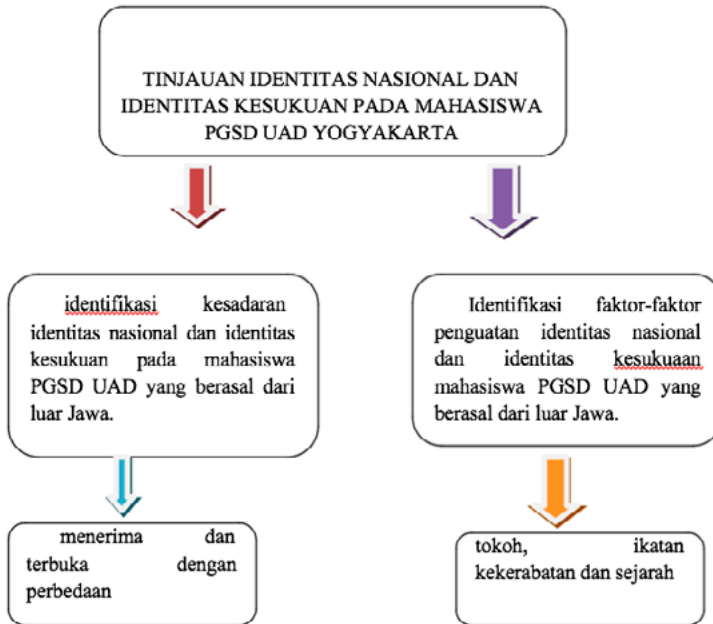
TINJAUAN IDENTITAS NASIONAL DAN IDENTITAS KESUKUAN PADA MAHASISWA PGSD UAD YOGYAKARTA

identifikasi kesadaran identitas nasional dan identitas kesukuan pada mahasiswa PGSD UAD yang berasal dari luar Jawa.

menerima dan terbuka dengan perbedaan

Identifikasi faktor-faktor penguatan identitas nasional dan identitas kesukuaan mahasiswa PGSD UAD yang berasal dari luar Jawa.

tokoh, ikatan kekerabatan dan sejarah